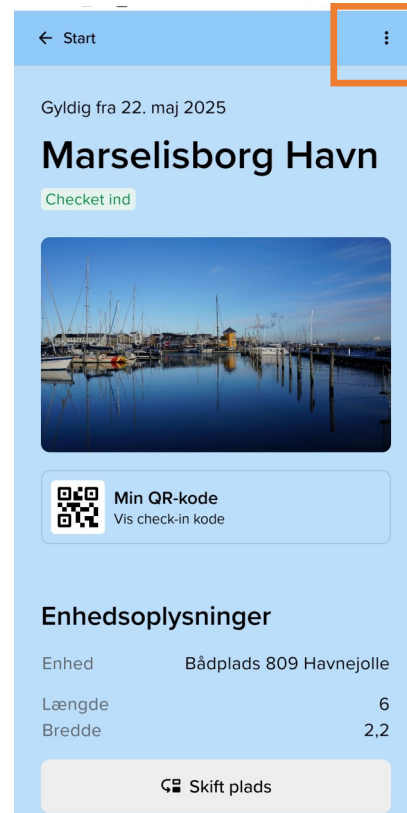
← Start

Gyldig fra 22. maj 2025

Marselisborg Havn

Checket ind

Min QR-kode
Vis check-in kode

Enhedsoplysninger

| Enhed | Bådplads 809 Havnejolle |
|---|---|
| Længde | 6 |
| Bredde | 2,2 |

Skift plads